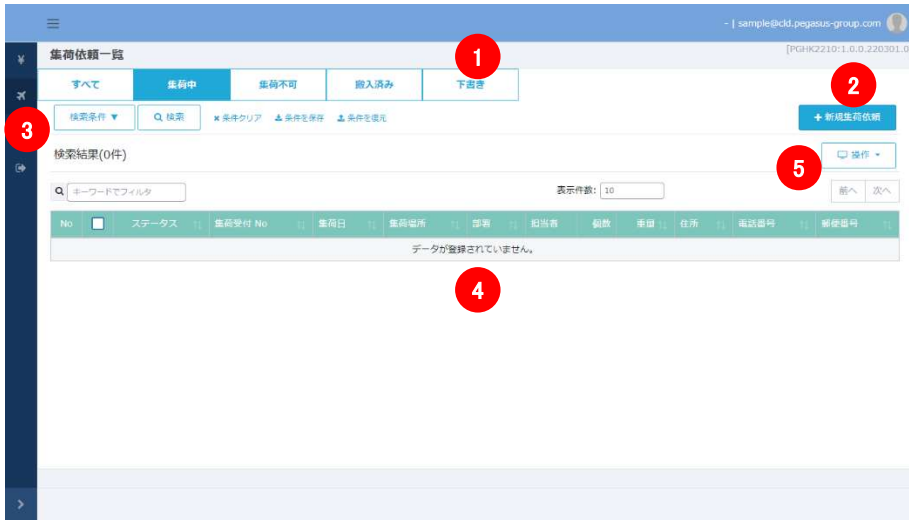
- | sample@cld.pegasus-group.com

集荷依頼一覧

[PGHK2210:1.0.0.220301.0

1

すべて | 集荷中 | 集荷不可 | 搬入済み | 下書き

2

3

検索条件 ▼ | 検索 | × 条件クリア | 条件を保存 | 条件を復元

+ 新規集荷依頼

検索結果(0件)

5

操作

キーワードでフィルタ

表示件数: 10

前へ | 次へ

| No | | ステータス | 集荷受付 No | 集荷日 | 集荷場所 | 部署 | 担当者 | 個数 | 重量 | 住所 | 電話番号 | 郵便番号 |
|---|---|---|---|---|---|---|---|---|---|---|---|---|
| データが登録されていません。 | | | | | | | | | | | | |

4